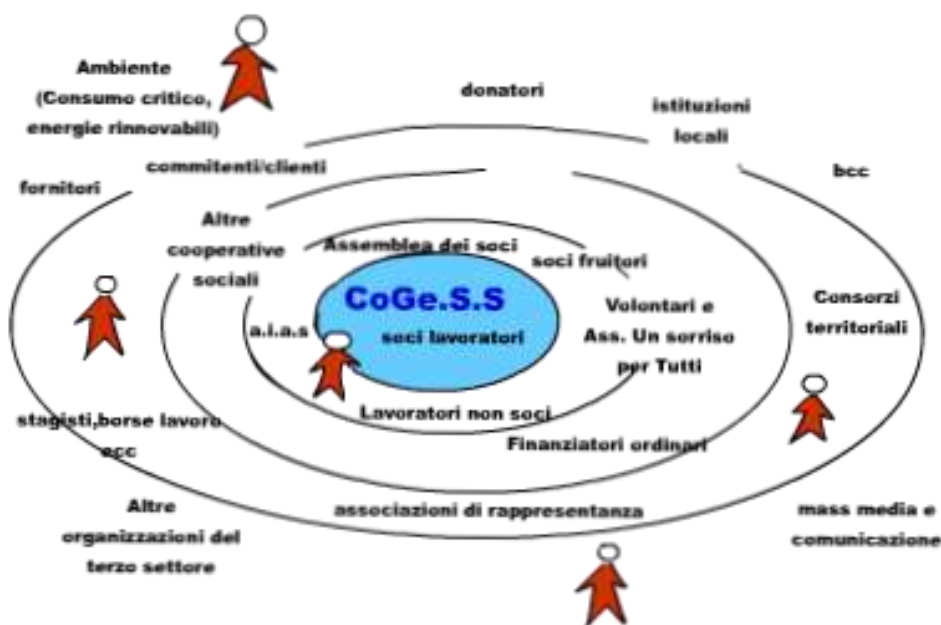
Ambiente (Consumo critico, energie rinnovabili)

donatori

istituzioni locali

commitenti/clienti

bcc

fornitori

Altre cooperative sociali

Assemblea dei soci

soci fruitori

CoGe.S.S

soci lavoratori

a.i.a.s

Volontari e Ass. Un sorriso per Tutti

Consorzi territoriali

Lavoratori non soci

stagisti,borse lavoro ecc

Finanziatori ordinari

Altre organizzazioni del terzo settore

associazioni di rappresentanza

mass media e comunicazione